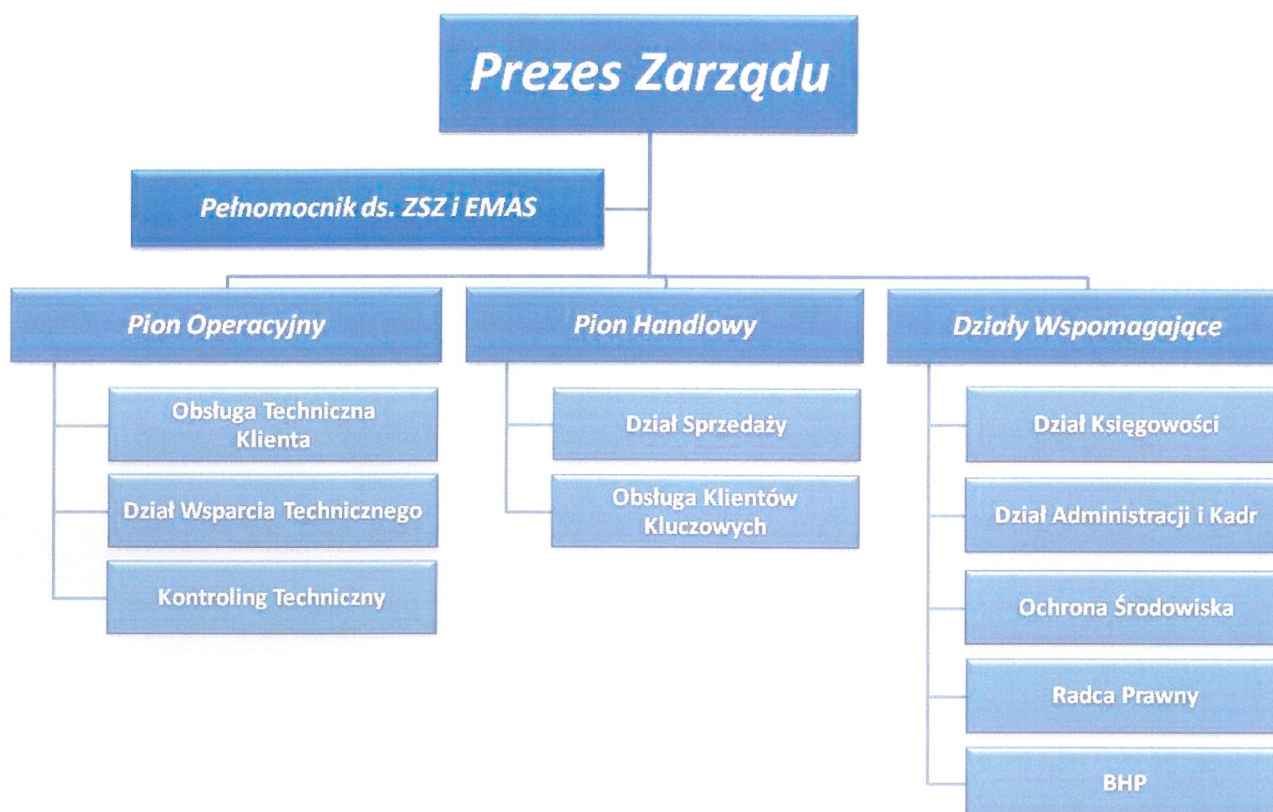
Prezes Zarządu

Pełnomocnik ds. ZSZ i EMAS

Pion Operacyjny

Obsługa Techniczna Klienta

Dział Wsparcia Technicznego

Kontroling Techniczny

Pion Handlowy

Dział Sprzedaży

Obsługa Klientów Kluczowych

Działy Wspomagające

Dział Księgowości

Dział Administracji i Kadr

Ochrona Środowiska

Radca Prawny

BHP